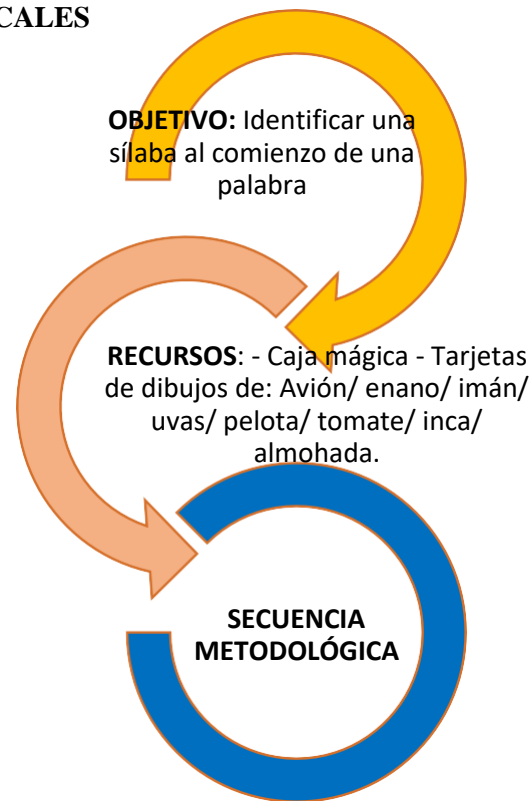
CALES

**OBJETIVO:** Identificar una sílaba al comienzo de una palabra

**RECURSOS**: - Caja mágica - Tarjetas de dibujos de: Avión/ enano/ imán/ uvas/ pelota/ tomate/ inca/ almohada.

**SECUENCIA METODOLÓGICA**